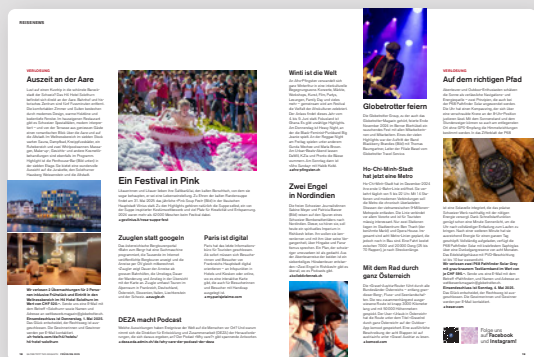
REISENEWS

VERLOSUNG

Auszeit an der Aare

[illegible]

Ein Festival in Pink

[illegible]

Zuglen statt googeln

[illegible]

Paris ist digital

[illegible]

DEZA macht Podcast

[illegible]

Writ ist die Welt

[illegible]

Zwei Engel in Nordindien

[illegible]

Globetrotter feiern

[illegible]

Ho-Chi-Minh-Stadt hat jetzt eine Metro

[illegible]

Mit dem Rad durch ganz Österreich

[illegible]

VERLOSUNG

Auf dem richtigen Pfad

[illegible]

Folge uns auf Facebook und Instagram!